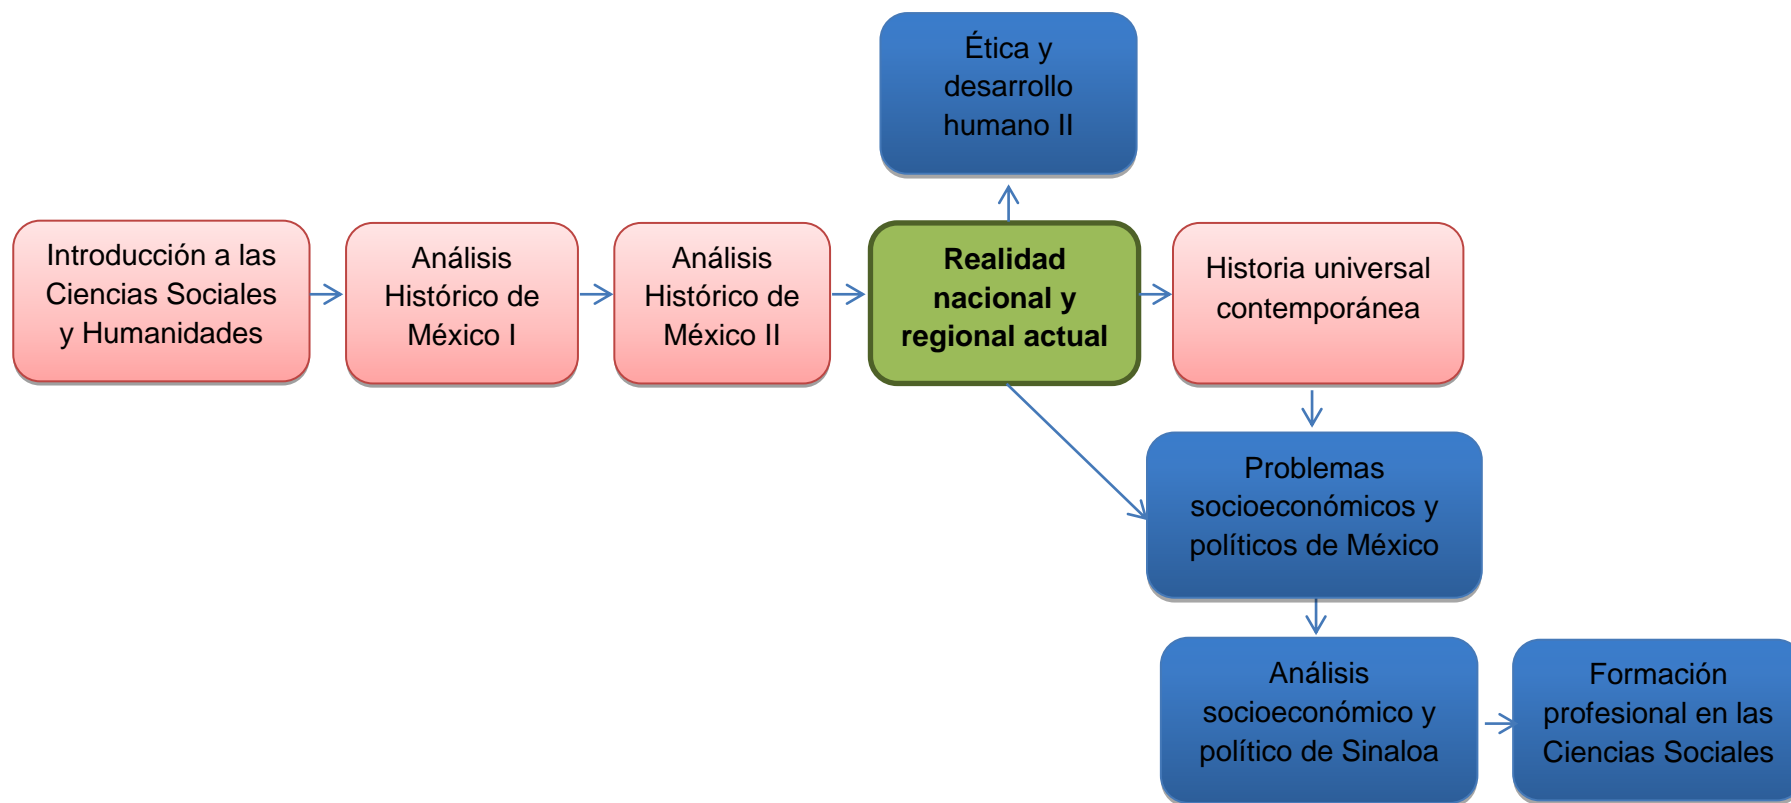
Ética y desarrollo humano II

Introducción a las Ciencias Sociales y Humanidades

Análisis Histórico de México I

Análisis Histórico de México II

**Realidad nacional y regional actual**

Historia universal contemporánea

Problemas socioeconómicos y políticos de México

Análisis socioeconómico y político de Sinaloa

Formación profesional en las Ciencias Sociales